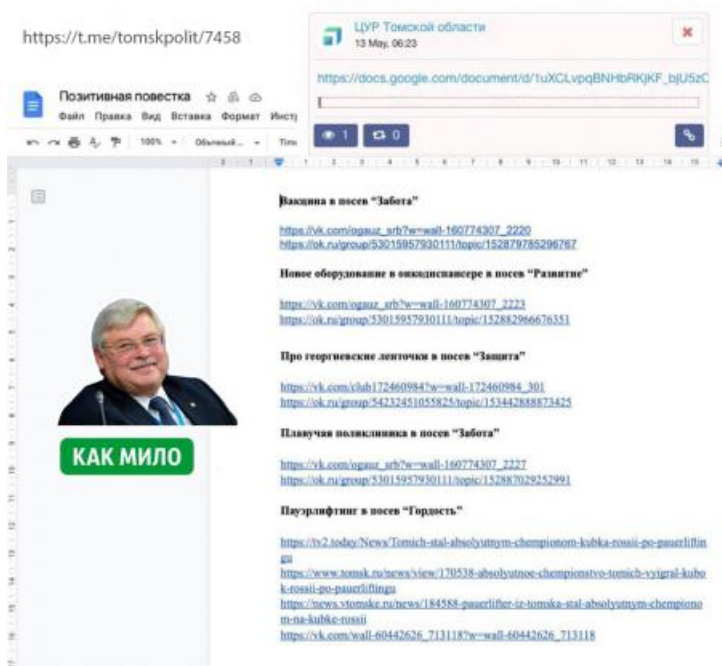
https://t.me/tomskpolit/7458

ЦУР Томской области
13 May, 06:23

https://docs.google.com/document/d/1uXCLvpqBNHbRKjKF_bjU5zC

1 0

Позитивная повестка
Файл Правка Вид Вставка Формат Инстр
100% Обычный... Tim

Вакцина в посев "Забота"

https://vk.com/ogauz_srb?w=wall-160774307_2220
https://ok.ru/group/53015957930111/topic/152879785296767

Новое оборудование в онкодиспансере в посев "Развитие"

https://vk.com/ogauz_srb?w=wall-160774307_2223
https://ok.ru/group/53015957930111/topic/152882966676351

Про георгиевские ленточки в посев "Защита"

https://vk.com/club172460984?w=wall-172460984_301
https://ok.ru/group/54232451055825/topic/153442888873425

Плавучая поликлиника в посев "Забота"

https://vk.com/ogauz_srb?w=wall-160774307_2227
https://ok.ru/group/53015957930111/topic/152887029252991

Пауэрлифтинг в посев "Гордость"

https://tv2.today/News/Tomich-stal-absolyutnym-chempionom-kubka-rossii-po-pauerliftingu
https://www.tomsk.ru/news/view/170538-absolyutnoe-chempionstvo-tomich-vyigral-kubok-rossii-po-pauerliftingu
https://news.vtomske.ru/news/184588-pauerlifter-iz-tomska-stal-absolyutnym-chempionom-na-kubke-rossii
https://vk.com/wall-60442626_713118?w=wall-60442626_713118

КАК МИЛО